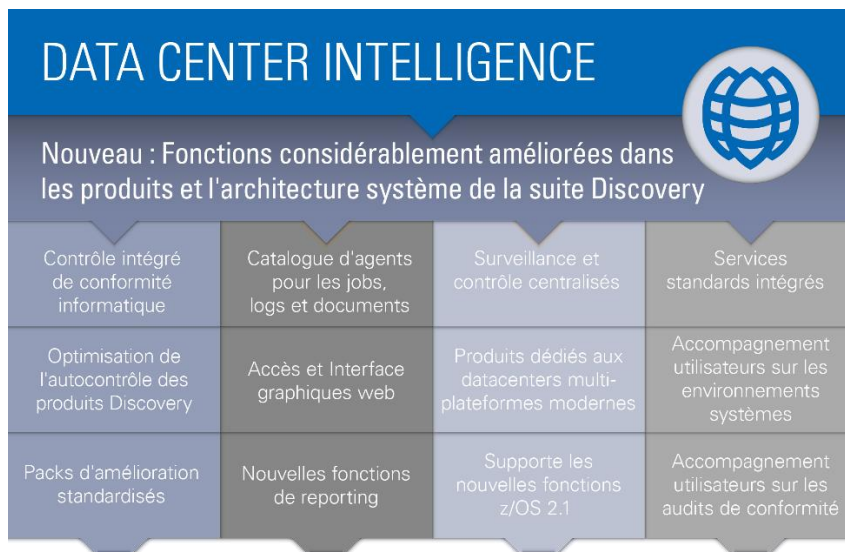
DATA CENTER INTELLIGENCE

Nouveau : Fonctions considérablement améliorées dans les produits et l'architecture système de la suite Discovery

| | | | |
|---|---|---|---|
| Contrôle intégré de conformité informatique | Catalogue d'agents pour les jobs, logs et documents | Surveillance et contrôle centralisés | Services standards intégrés |
| Optimisation de l'autocontrôle des produits Discovery | Accès et Interface graphiques web | Produits dédiés aux datacenters multi-plateformes modernes | Accompagnement utilisateurs sur les environnements systèmes |
| Packs d'amélioration standardisés | Nouvelles fonctions de reporting | Supporte les nouvelles fonctions z/OS 2.1 | Accompagnement utilisateurs sur les audits de conformité |